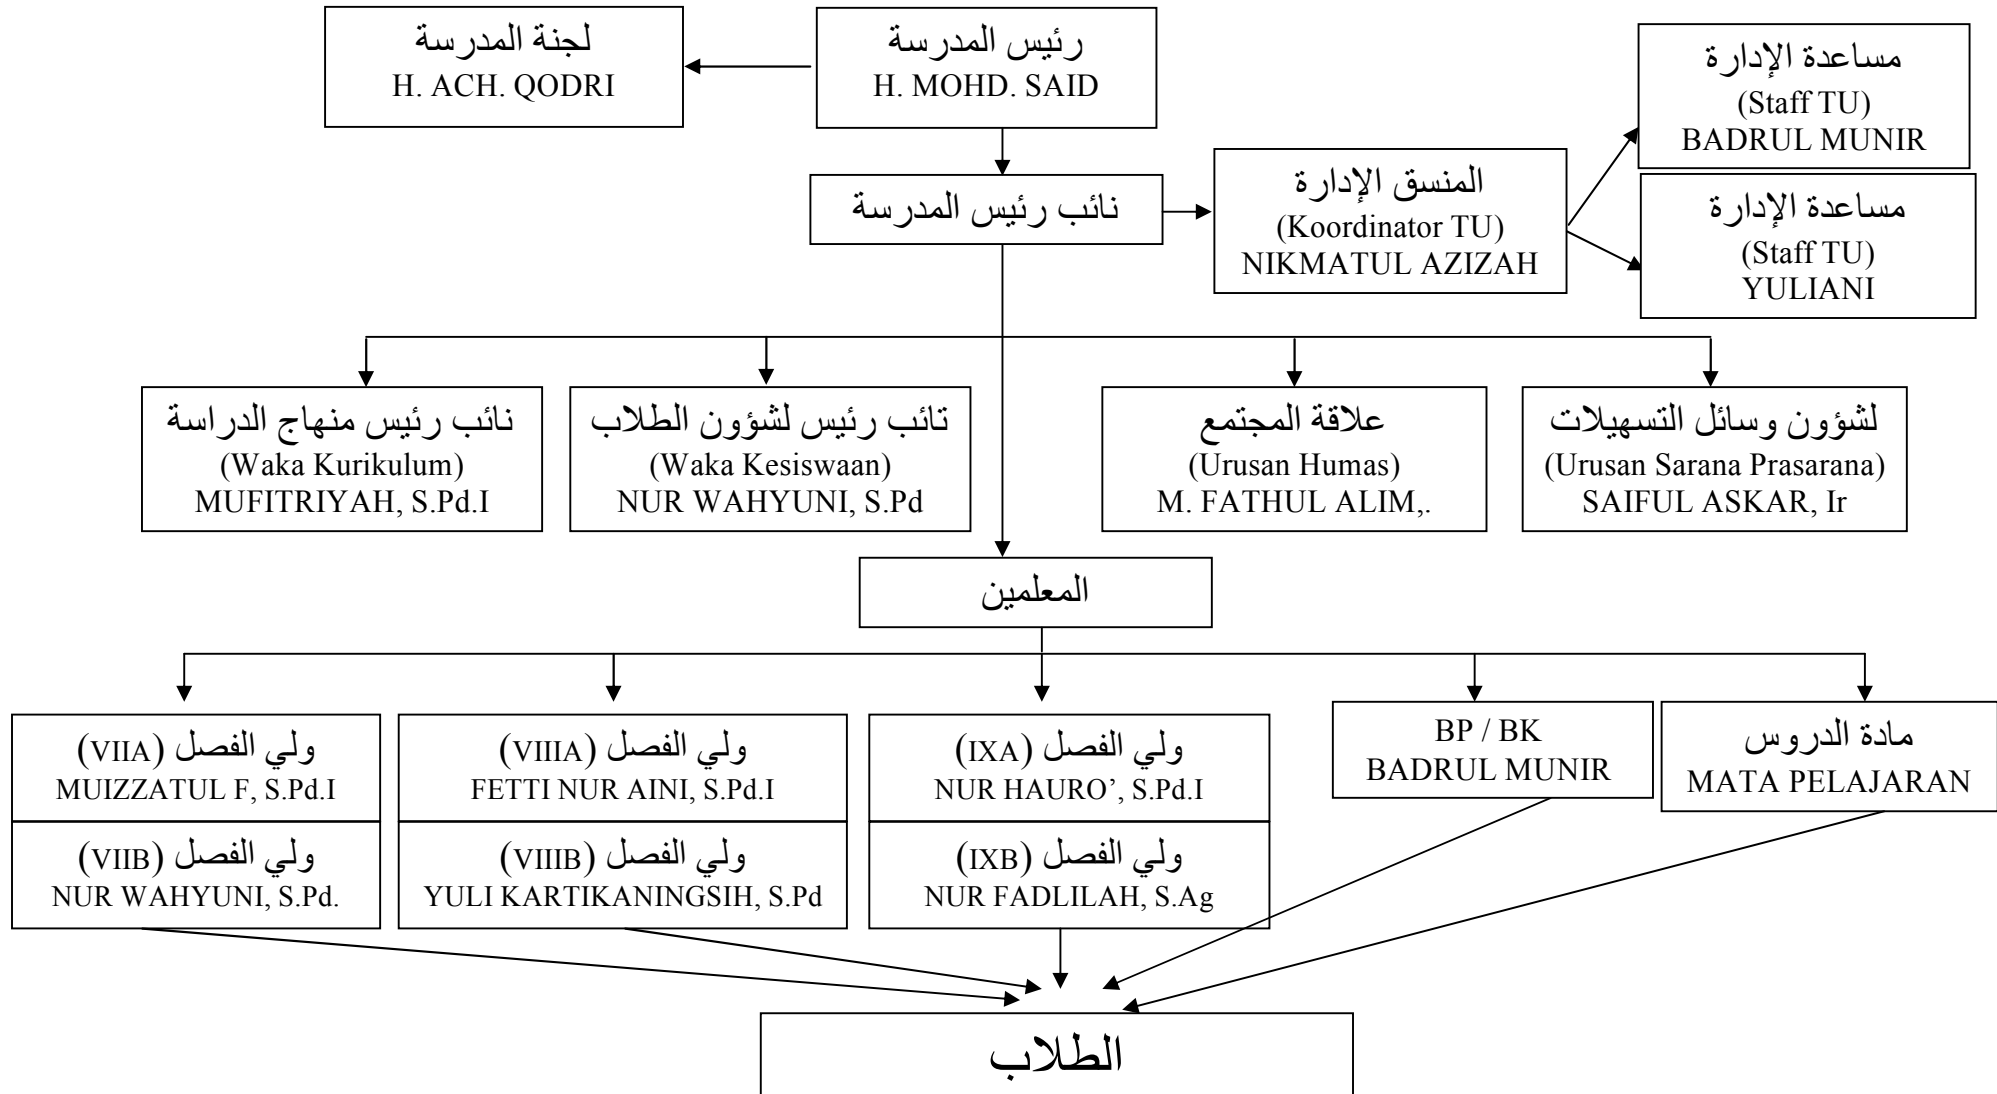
لجنة المدرسة
H. ACH. QODRI

رئيس المدرسة
H. MOHD. SAID

مساعدة الإدارة
(Staff TU)
BADRUL MUNIR

نائب رئيس المدرسة

المنسق الإدارة
(Koordinator TU)
NIKMATUL AZIZAH

مساعدة الإدارة
(Staff TU)
YULIANI

نائب رئيس منهاج الدراسة
(Waka Kurikulum)
MUFITRIYAH, S.Pd.I

تائب رئيس لشؤون الطلاب
(Waka Kesiswaan)
NUR WAHYUNI, S.Pd

علاقة المجتمع
(Urusan Humas)
M. FATHUL ALIM,.

لشؤون وسائل التسهيلات
(Urusan Sarana Prasarana)
SAIFUL ASKAR, Ir

المعلمين

ولي الفصل (VIIA)
MUIZZATUL F, S.Pd.I

ولي الفصل (VIIB)
NUR WAHYUNI, S.Pd.

ولي الفصل (VIIIA)
FETTI NUR AINI, S.Pd.I

ولي الفصل (VIIIB)
YULI KARTIKANINGSIH, S.Pd

ولي الفصل (IXA)
NUR HAURO', S.Pd.I

ولي الفصل (IXB)
NUR FADLILAH, S.Ag

BP / BK
BADRUL MUNIR

مادة الدروس
MATA PELAJARAN

الطلاب